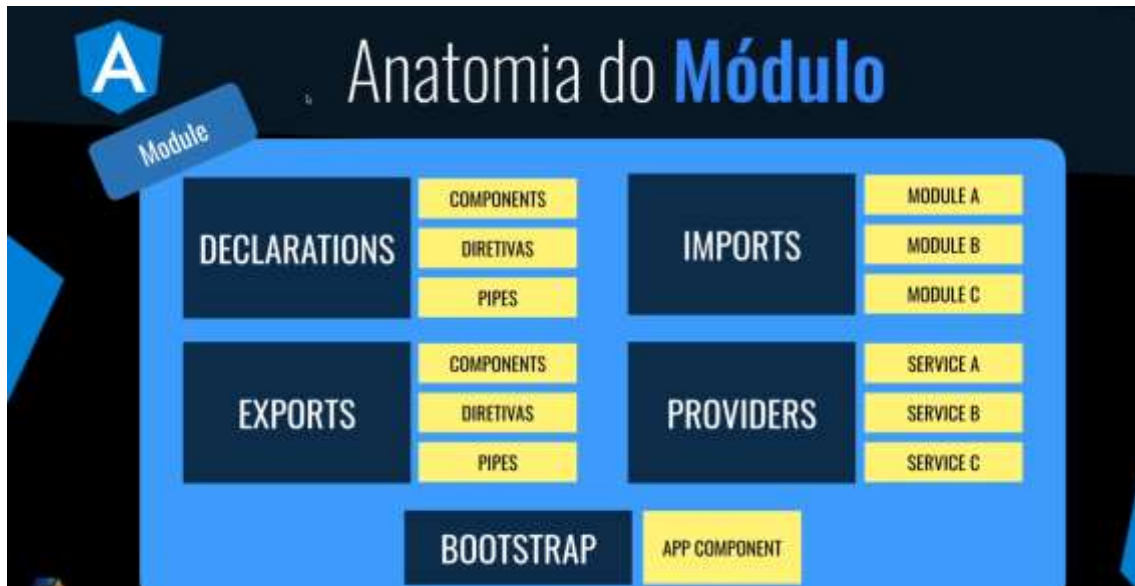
A

Anatomia do Módulo

Module

DECLARATIONS

COMPONENTS

DIRETIVAS

PIPES

IMPORTS

MODULE A

MODULE B

MODULE C

EXPORTS

COMPONENTS

DIRETIVAS

PIPES

PROVIDERS

SERVICE A

SERVICE B

SERVICE C

BOOTSTRAP

APP COMPONENT